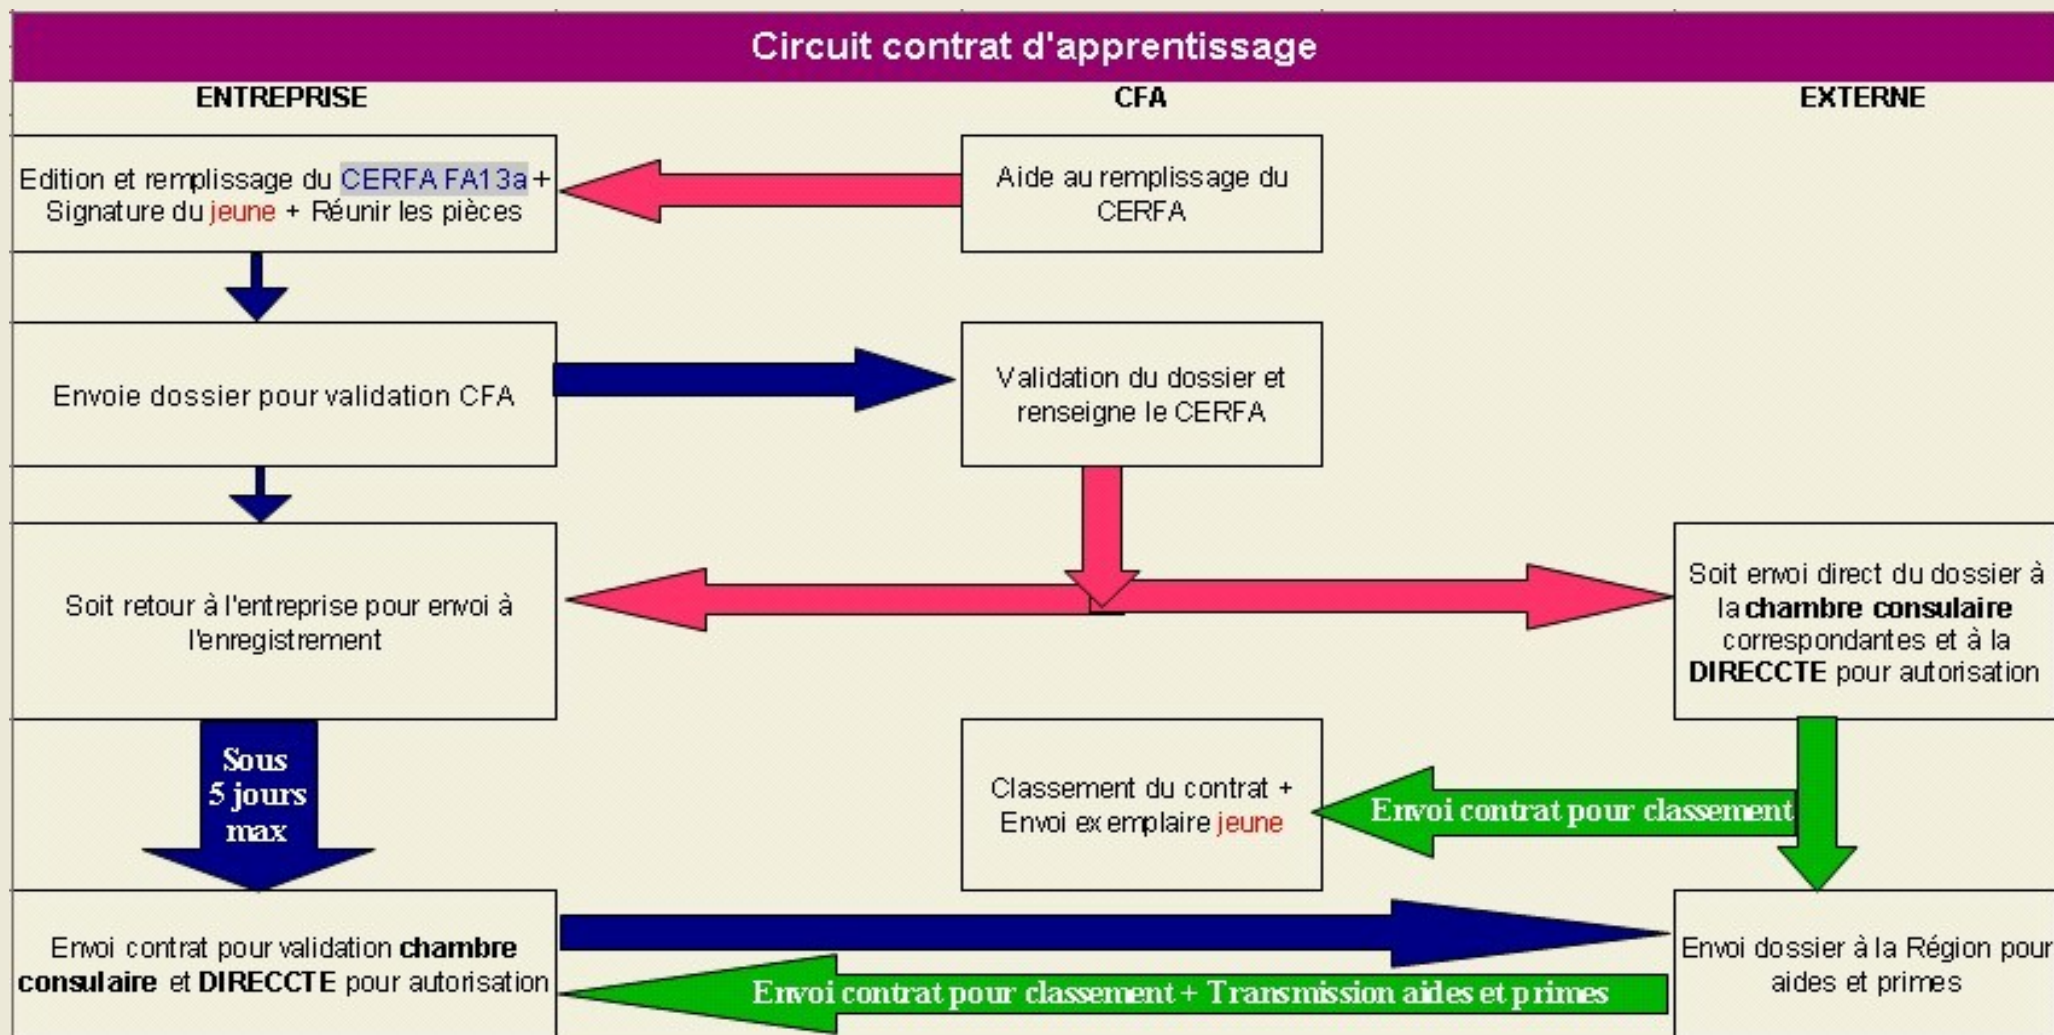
Circuit contrat d'apprentissage

ENTREPRISE

CFA

EXTERNE

Edition et remplissage du CERFA FA13a + Signature du jeune + Réunir les pièces

Aide au remplissage du CERFA

Envoie dossier pour validation CFA

Validation du dossier et renseigne le CERFA

Soit retour à l'entreprise pour envoi à l'enregistrement

Soit envoi direct du dossier à la **chambre consulaire** correspondantes et à la **DIRECCTE** pour autorisation

Sous 5 jours max

Classement du contrat + Envoi exemplaire jeune

Envoi contrat pour classement

Envoi contrat pour validation **chambre consulaire** et **DIRECCTE** pour autorisation

Envoi dossier à la Région pour aides et primes

Envoi contrat pour classement + Transmission aides et primes